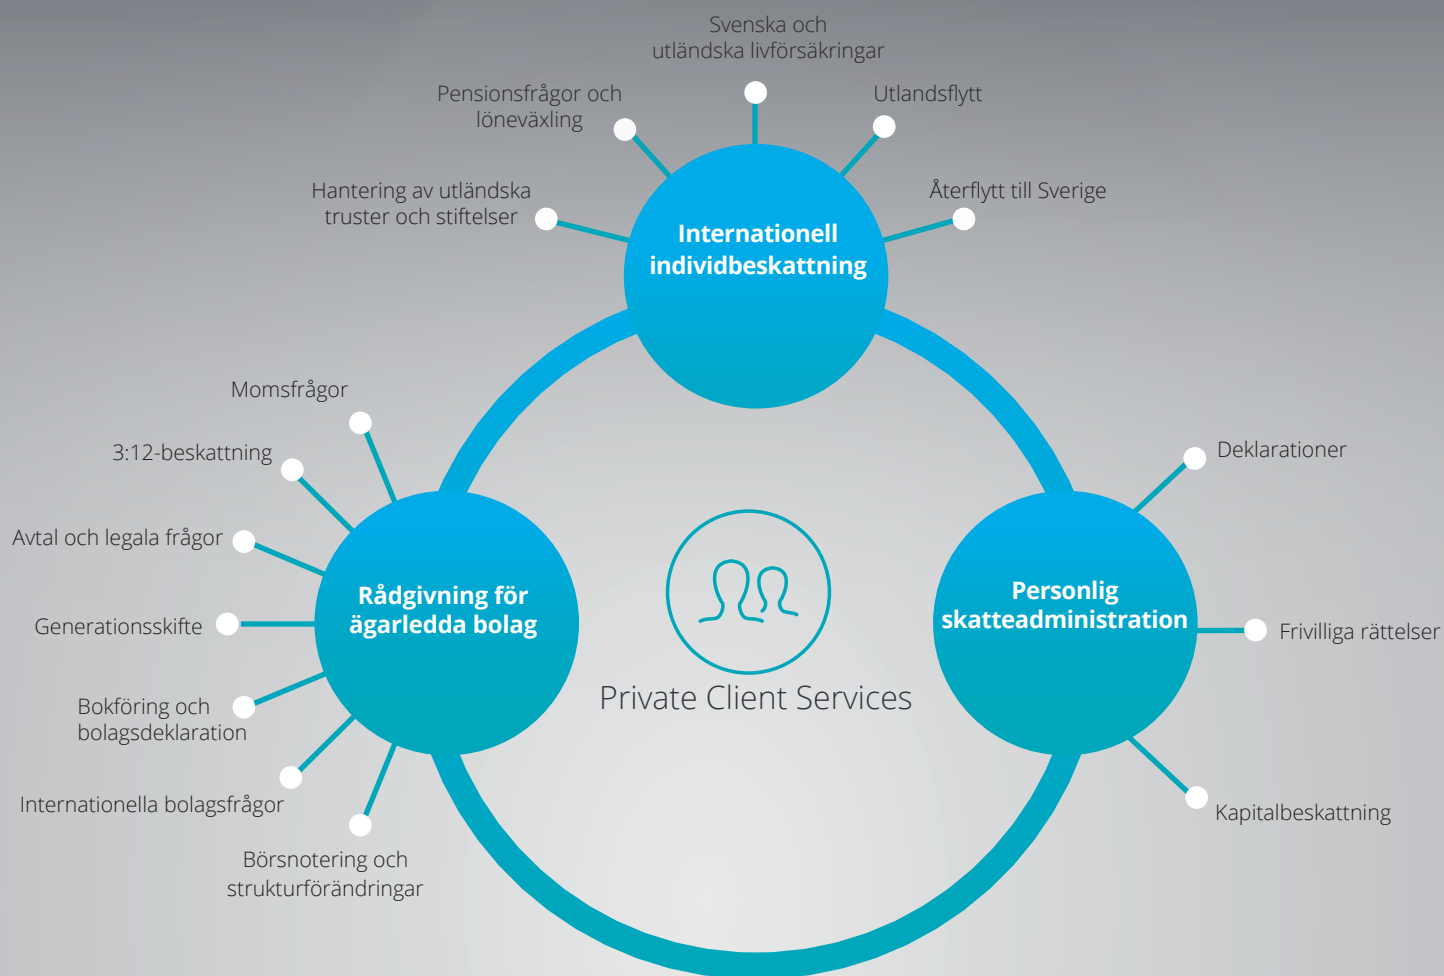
Svenska och utländska livförsäkringar

Pensionsfrågor och löneväxling

Utlandsflytt

Hantering av utländska truster och stiftelser

Återflytt till Sverige

Internationell individbeskattning

Momsfrågor

3:12-beskattning

Avtal och legala frågor

Generationsskifte

Rådgivning för ägarledda bolag

Bokföring och bolagsdeklaration

Internationella bolagsfrågor

Börsnotering och strukturförändringar

Private Client Services

Deklarationer

Personlig skatteadministration

Frivilliga rättelser

Kapitalbeskattning